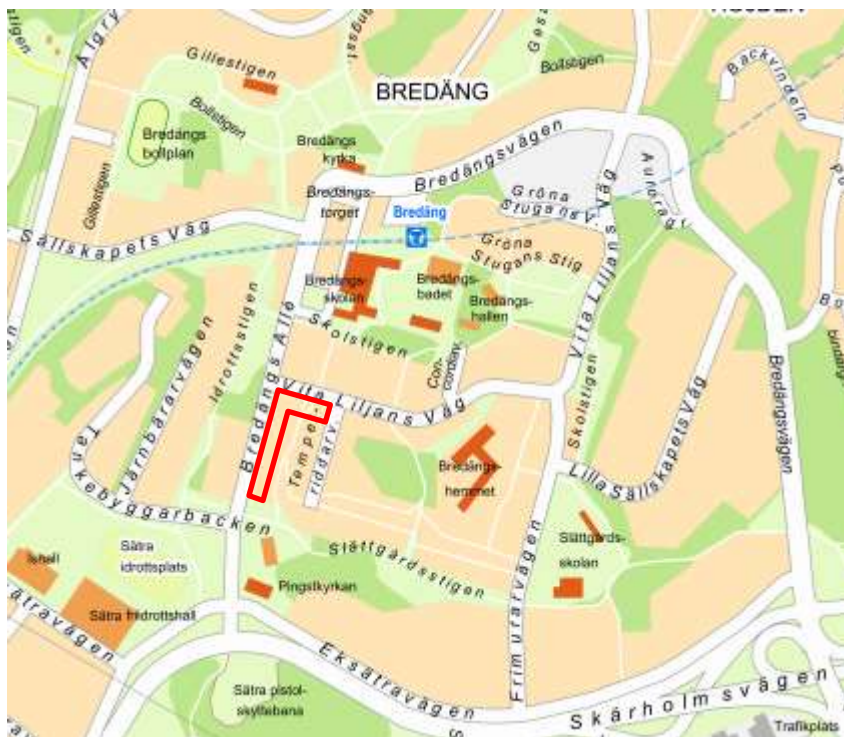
Algryt
Gillestigen
Bollstigen
Bredängs bollplan
Gillestigen
Bredängs kyrka
Bredängsvägen
Bredängs-torget
Bredäng
BREDÄNG
Gesällvägen
Bollstigen
Backvindeln
Aurorabr
Gröna Stugans Väg
Gröna Stugans Stig
Sällskapets Väg
Bredängs-skolan
Bredängs-badet
Bredängs-hallen
Skolstigen
Concordiav.
Vita Liljans Väg
Vita Liljans Väg
Skolstigen
Idrottsstigen
Järnbäraravägen
Bredängs Allé
Tempelriddarv.
Bredängs-hemmet
Lilla Sällskapets Väg
Bredängsvägen
Takebyggarbacken
Sätra idrottsplats
Ishall
Sätra friidrottshall
Slättgårdsstigen
Slättgårds-skolan
Pingstkyrkan
Frimurarevägen
Sätravägen
Ekstävavägen
Sätra pistol-skyttebana
Skärholmsvägen
Trafikplats